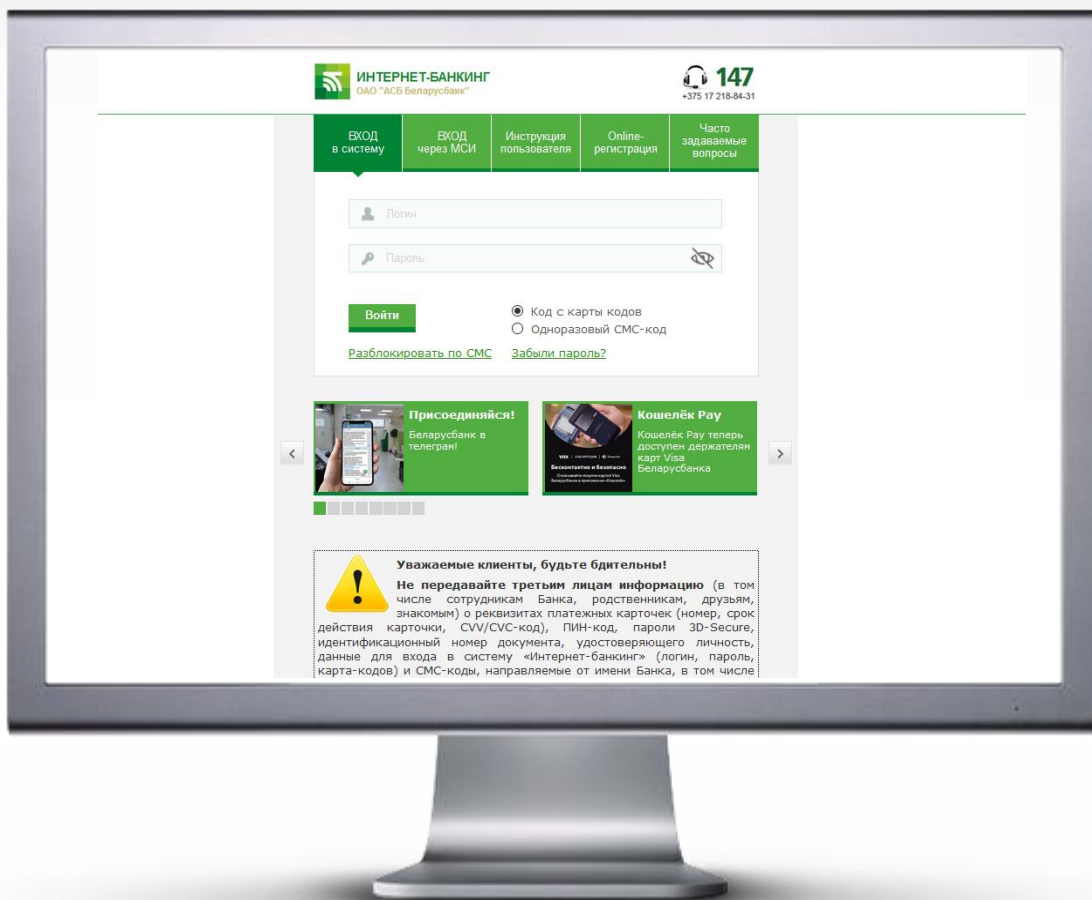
ИНТЕРНЕТ-БАНКИНГ
ОАО "АСБ Беларусбанк"

147
+375 17 218-84-31

ВХОД в систему | ВХОД через МСИ | Инструкция пользователя | Online-регистрация | Часто задаваемые вопросы

Логин

Пароль

Войти

Код с карты кодов
Одноразовый СМС-код

Разблокировать по СМС
Забыли пароль?

Присоединяйся!
Беларусбанк в телеграм!

Кошелёк Pay
Кошелёк Pay теперь доступен держателям карт Visa Беларусбанка

Бесконтактно и безопасно

Уважаемые клиенты, будьте бдительны!
Не передавайте третьим лицам информацию (в том числе сотрудникам Банка, родственникам, друзьям, знакомым) о реквизитах платежных карточек (номер, срок действия карточки, CVV/CVC-код), ПИН-код, пароли 3D-Secure, идентификационный номер документа, удостоверяющего личность, данные для входа в систему «Интернет-банкинг» (логин, пароль, карта-кодов) и СМС-коды, направляемые от имени Банка, в том числе